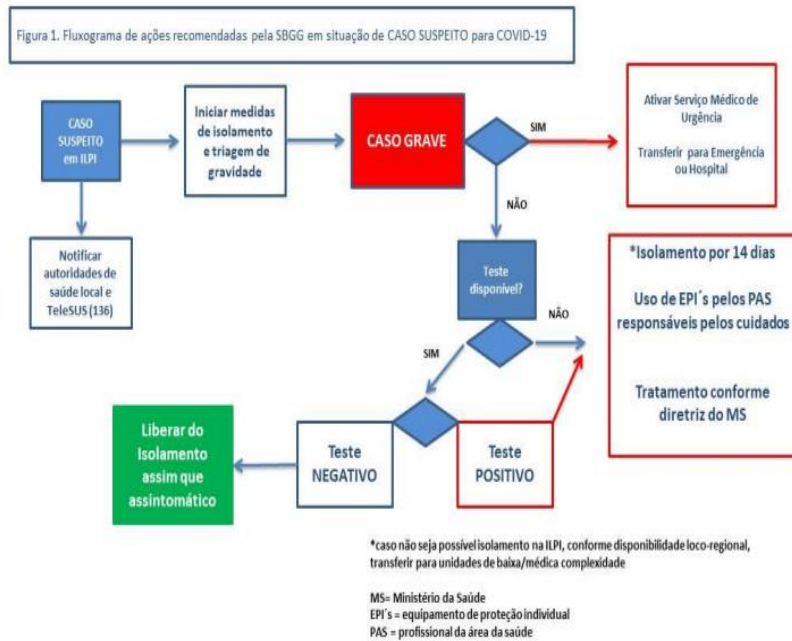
Figura 1. Fluxograma de ações recomendadas pela SBGG em situação de CASO SUSPEITO para COVID-19

CASO SUSPEITO em ILPI

Iniciar medidas de isolamento e triagem de gravidade

CASO GRAVE

SIM

Ativar Serviço Médico de Urgência

Transferir para Emergência ou Hospital

NÃO

Notificar autoridades de saúde local e TeleSUS (136)

Teste disponível?

NÃO

*Isolamento por 14 dias

Uso de EPI´s pelos PAS responsáveis pelos cuidados

Tratamento conforme diretriz do MS

SIM

Liberar do Isolamento assim que assintomático

Teste NEGATIVO

Teste POSITIVO

*caso não seja possível isolamento na ILPI, conforme disponibilidade loco-regional, transferir para unidades de baixa/média complexidade

MS= Ministério da Saúde
EPI´s = equipamento de proteção individual
PAS = profissional da área da saúde